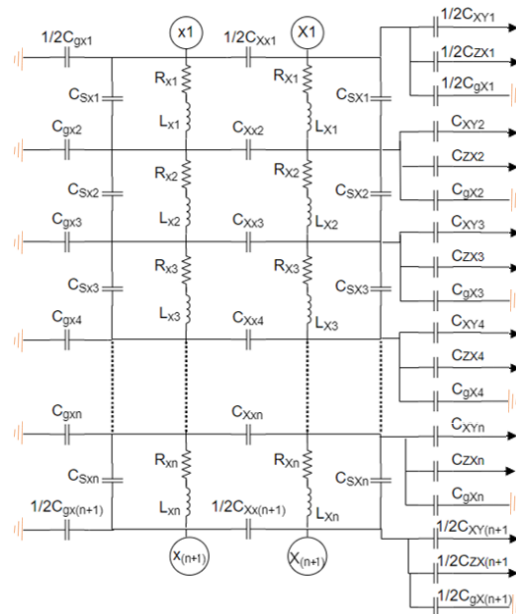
$1/2C_{gx1}$ $x1$ $1/2C_{Xx1}$ $X1$ $1/2C_{XY1}$

$1/2C_{ZX1}$

$1/2C_{gX1}$

$C_{Sx1}$ $R_{x1}$ $R_{X1}$ $C_{SX1}$

$L_{x1}$ $L_{X1}$

$C_{gx2}$ $C_{Xx2}$ $C_{XY2}$

$C_{ZX2}$

$C_{Sx2}$ $R_{x2}$ $R_{X2}$ $C_{SX2}$ $C_{gX2}$

$C_{gx3}$ $L_{x2}$ $C_{Xx3}$ $L_{X2}$ $C_{XY3}$

$C_{ZX3}$

$R_{x3}$ $R_{X3}$

$C_{Sx3}$ $C_{SX3}$ $C_{gX3}$

$C_{gx4}$ $L_{x3}$ $C_{Xx4}$ $L_{X3}$ $C_{XY4}$

$C_{ZX4}$

$C_{gX4}$

$C_{gxn}$ $C_{Xxn}$ $C_{XYn}$

$C_{ZXn}$

$C_{Sxn}$ $R_{xn}$ $R_{Xn}$ $C_{SXn}$ $C_{gXn}$

$1/2C_{gx(n+1)}$ $L_{xn}$ $1/2C_{Xx(n+1)}$ $L_{Xn}$ $1/2C_{XY(n+1)}$

$x_{(n+1)}$ $X_{(n+1)}$ $1/2C_{ZX(n+1)}$

$1/2C_{gX(n+1)}$